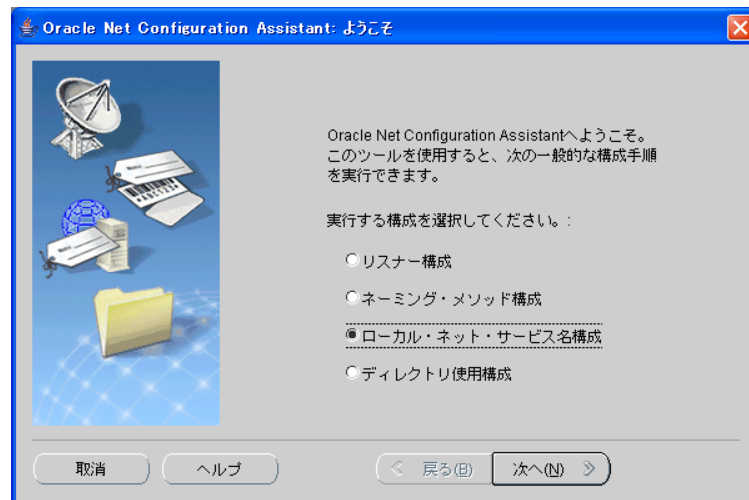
Oracle Net Configuration Assistant: ようこそ

Oracle Net Configuration Assistantへようこそ。このツールを使用すると、次の一般的な構成手順を実行できます。

実行する構成を選択してください。:

リスナー構成

ネーミング・メソッド構成

ローカル・ネット・サービス名構成

ディレクトリ使用構成

取消

ヘルプ

< 戻る(B)

次へ(N) >